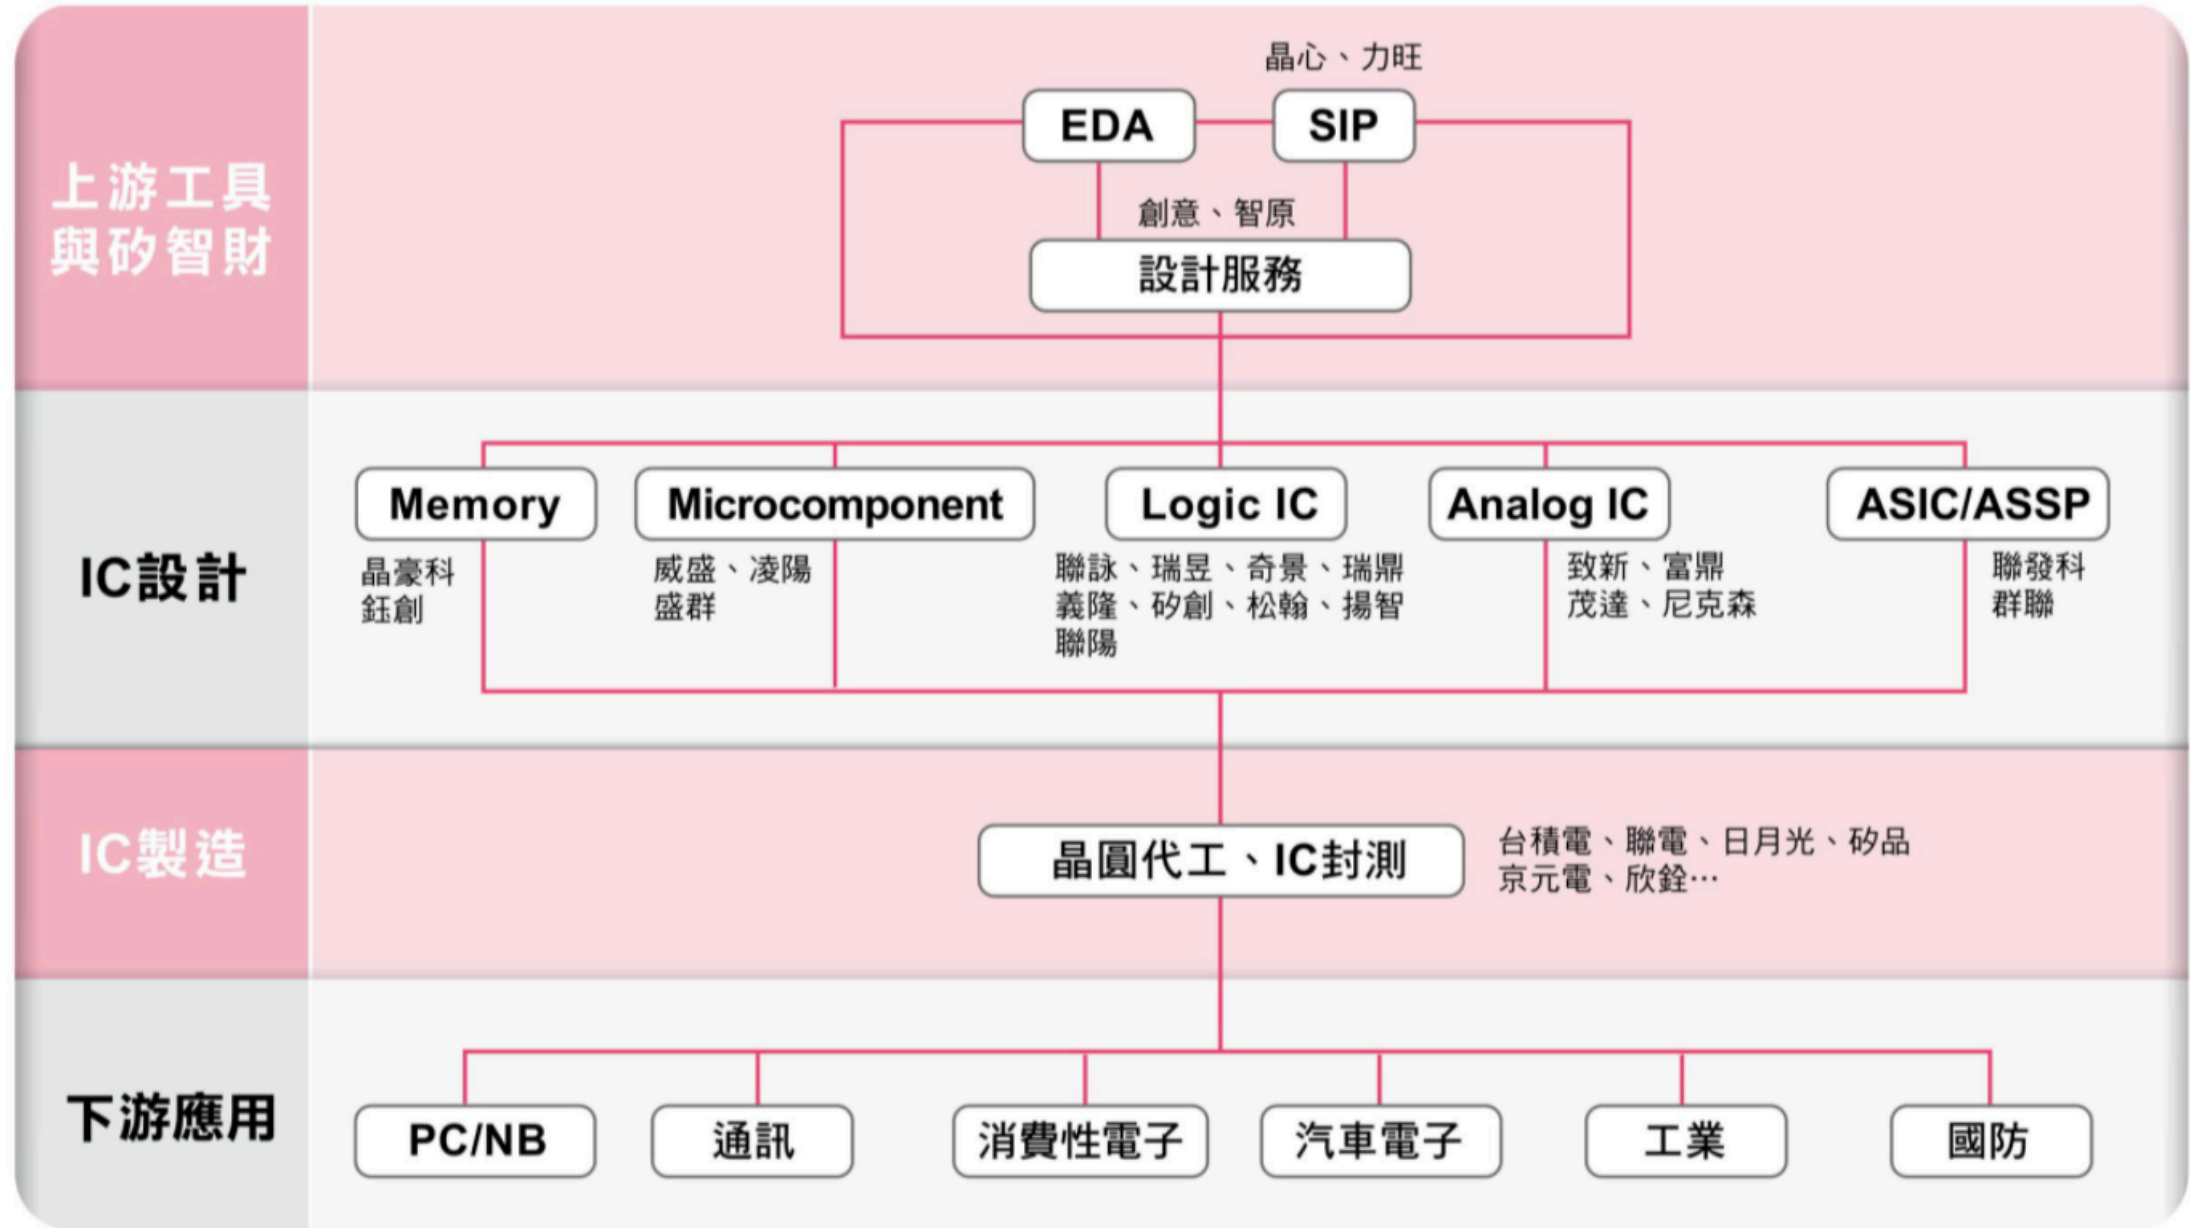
上游工具與矽智財

晶心、力旺

EDA

SIP

創意、智原

設計服務

IC設計

Memory

晶豪科
鈺創

Microcomponent

威盛、凌陽
盛群

Logic IC

聯詠、瑞昱、奇景、瑞鼎
義隆、矽創、松翰、揚智
聯陽

Analog IC

致新、富鼎
茂達、尼克森

ASIC/ASSP

聯發科
群聯

IC製造

晶圓代工、IC封測

台積電、聯電、日月光、矽品
京元電、欣銓…

下游應用

PC/NB

通訊

消費性電子

汽車電子

工業

國防